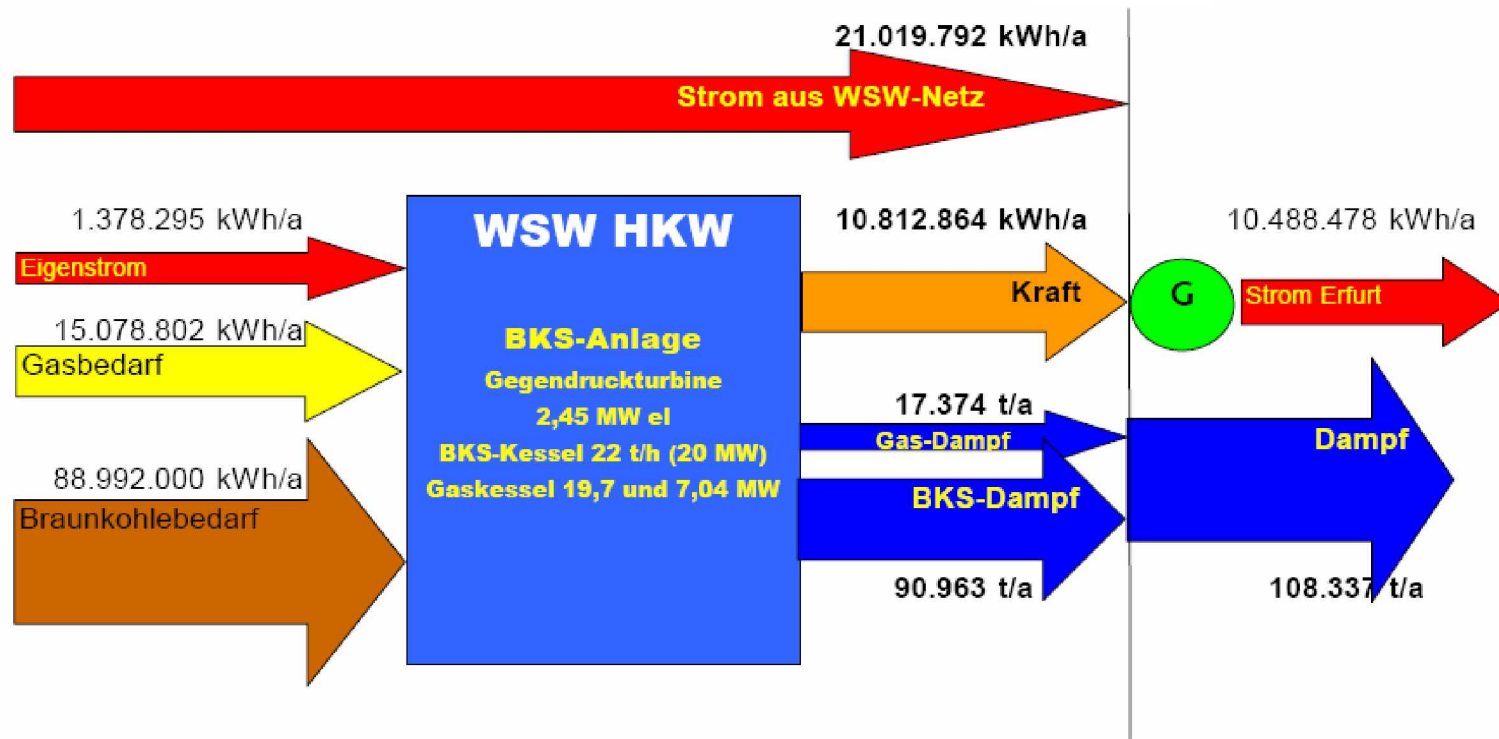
21.019.792 kWh/a

Strom aus WSW-Netz

1.378.295 kWh/a

Eigenstrom

15.078.802 kWh/a

Gasbedarf

88.992.000 kWh/a

Braunkohlebedarf

WSW HKW

BKS-Anlage

Gegendruckturbine

2,45 MW el

BKS-Kessel 22 t/h (20 MW)

Gaskessel 19,7 und 7,04 MW

10.812.864 kWh/a

Kraft

G

10.488.478 kWh/a

Strom Erfurt

17.374 t/a

Gas-Dampf

BKS-Dampf

90.963 t/a

Dampf

108.337 t/a